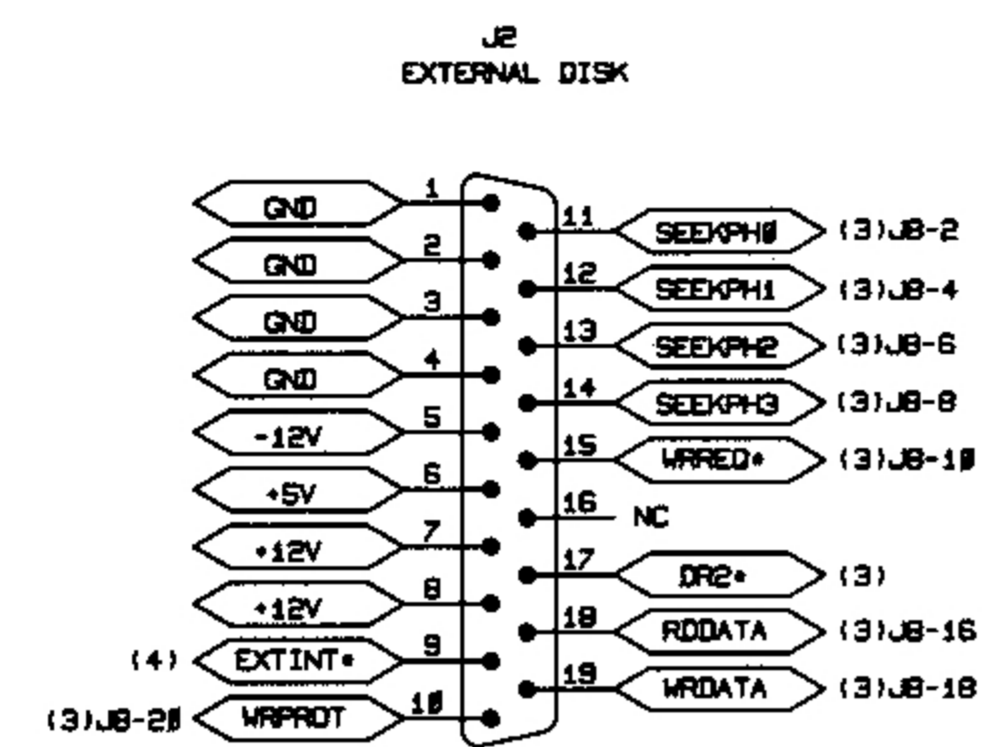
J2
EXTERNAL DISK

GND 1
GND 2
GND 3
GND 4
-12V 5
+5V 6
+12V 7
+12V 8
(4) EXTINT* 9
(3)J8-2Ø WRPROT 1Ø

11 SEEKPHØ (3)J8-2
12 SEEKPH1 (3)J8-4
13 SEEKPH2 (3)J8-6
14 SEEKPH3 (3)J8-8
15 WRREQ* (3)J8-1Ø
16 NC
17 DR2* (3)
18 RDDATA (3)J8-16
19 WRDATA (3)J8-18